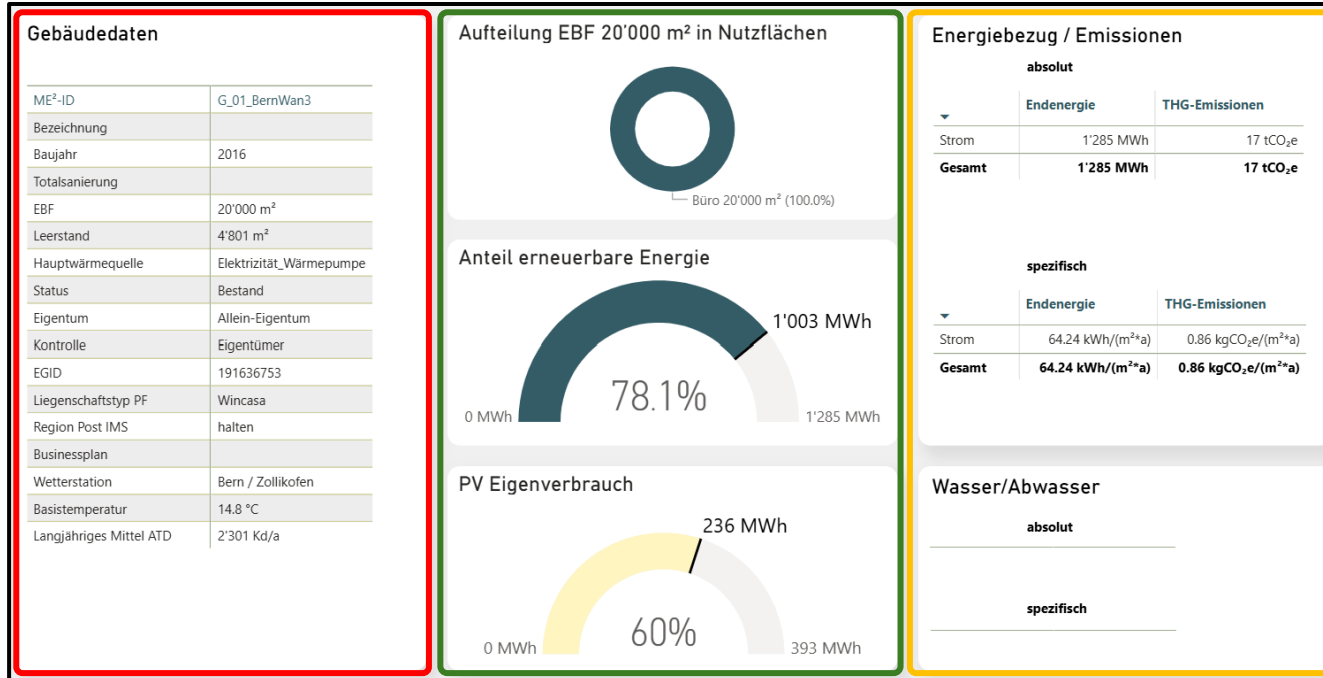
Gebäudedaten

| ME²-ID | G_01_BernWan3 |
|---|---|
| Bezeichnung | |
| Baujahr | 2016 |
| Totalsanierung | |
| EBF | 20'000 m² |
| Leerstand | 4'801 m² |
| Hauptwärmequelle | Elektrizität_Wärmepumpe |
| Status | Bestand |
| Eigentum | Allein-Eigentum |
| Kontrolle | Eigentümer |
| EGID | 191636753 |
| Liegenschaftstyp PF | Wincasa |
| Region Post IMS | halten |
| Businessplan | |
| Wetterstation | Bern / Zollikofen |
| Basistemperatur | 14.8 °C |
| Langjähriges Mittel ATD | 2'301 Kd/a |

Aufteilung EBF 20'000 m² in Nutzflächen

Büro 20'000 m² (100.0%)

Anteil erneuerbare Energie

1'003 MWh

78.1%

0 MWh

1'285 MWh

PV Eigenverbrauch

236 MWh

60%

0 MWh

393 MWh

Energiebezug / Emissionen

absolut

| | Endenergie | THG-Emissionen |
|---|---|---|
| Strom | 1'285 MWh | 17 $tCO_2e$ |
| Gesamt | 1'285 MWh | 17 $tCO_2e$ |

spezifisch

| | Endenergie | THG-Emissionen |
|---|---|---|
| Strom | 64.24 kWh/(m²*a) | 0.86 $kgCO_2e/(m^2*a)$ |
| Gesamt | 64.24 kWh/(m²*a) | 0.86 $kgCO_2e/(m^2*a)$ |

Wasser/Abwasser

absolut

spezifisch